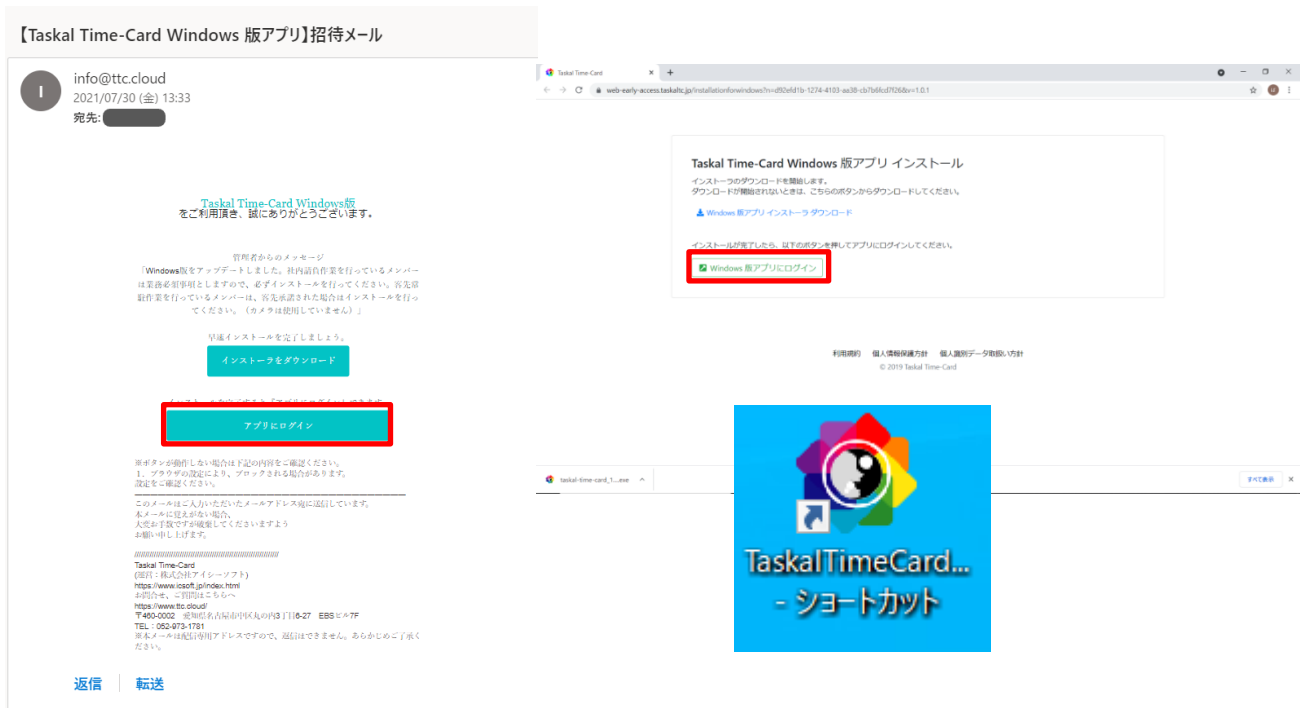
【Taskal Time-Card Windows 版アプリ】招待メール

I
info@ttc.cloud
2021/07/30 (金) 13:33
宛先:

Taskal Time-Card Windows版
をご利用頂き、誠にありがとうございます。

管理者からのメッセージ
「Windows版をアップデートしました。社内請負作業を行っているメンバーは業務必須事項としますので、必ずインストールを行ってください。客先常駐作業を行っているメンバーは、客先承諾された場合はインストールを行ってください。（カメラは使用していません）」

早速インストールを完了しましょう。

インストーラをダウンロード

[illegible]

アプリにログイン

※ボタンが動作しない場合は下記の内容をご確認ください。
1、ブラウザの設定により、ブロックされる場合があります。
設定をご確認ください。

このメールはご入力いただいたメールアドレス宛に送信しています。
本メールに覚えがない場合、
大変お手数ですが破棄してくださいますよう
お願い申し上げます。

Taskal Time-Card
(運営：株式会社アイシーソフト)
https://www.icsoft.jp/index.html
お問合せ、ご質問はこちらへ
https://www.ttc.cloud/
〒460-0002 愛知県名古屋市中区丸の内3丁目6-27 EBSビル7F
TEL：052-973-1781
※本メールは配信専用アドレスですので、返信はできません。あらかじめご了承ください。

返信 転送

Taskal Time-Card
web-early-access.taskaltc.jp/installationforwindows?n=d92efd1b-1274-4103-aa38-cb7b6fcd7f26&v=1.0.1

Taskal Time-Card Windows 版アプリ インストール
インストーラのダウンロードを開始します。
ダウンロードが開始されないときは、こちらのボタンからダウンロードしてください。

Windows 版アプリ インストーラ ダウンロード

インストールが完了したら、以下のボタンを押してアプリにログインしてください。

Windows 版アプリにログイン

利用規約 個人情報保護方針 個人識別データ取扱い方針
© 2019 Taskal Time-Card

taskal-time-card_1....exe
すべて表示

TaskalTimeCard...
- ショートカット